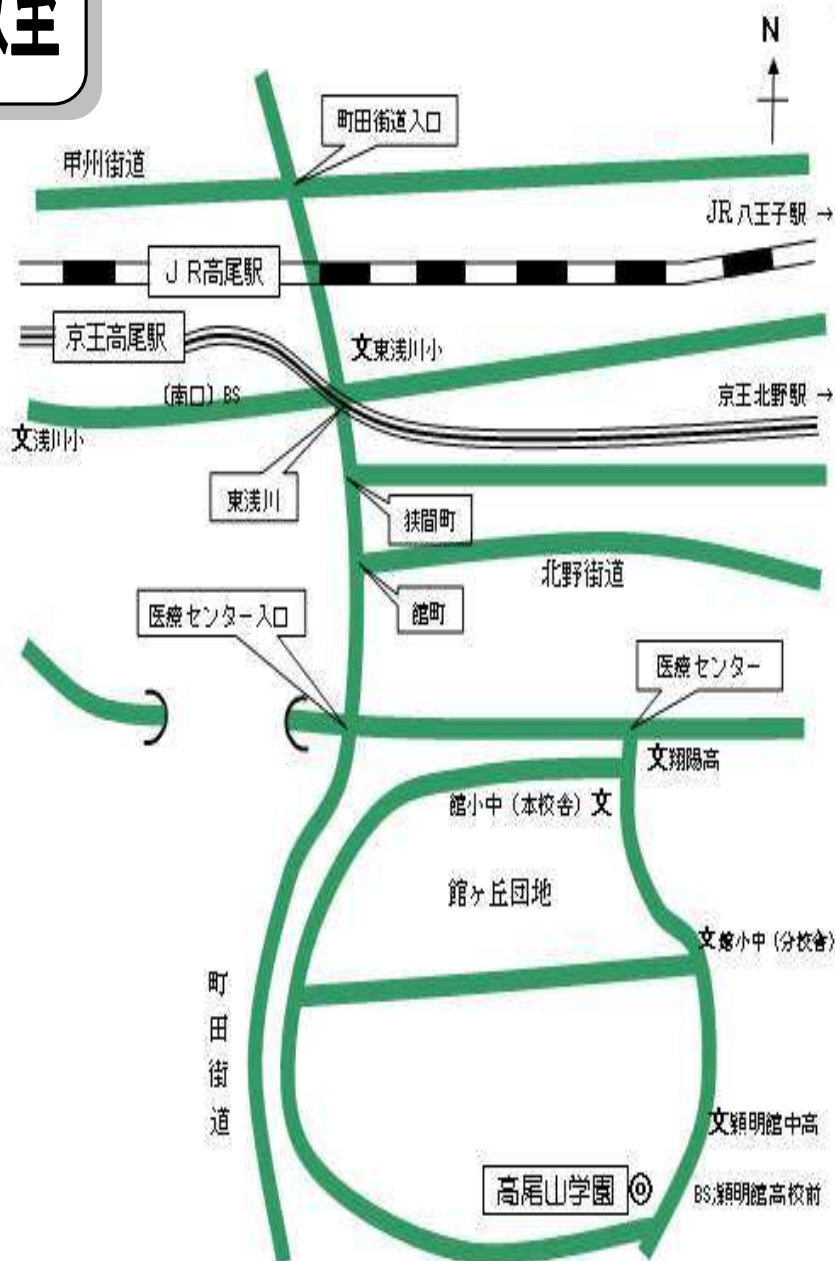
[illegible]

N

町田街道入口

甲州街道

JR八王子駅 →

ＪＲ高尾駅

京王高尾駅

文東浅川小

（南口）BS

京王北野駅 →

文浅川小

東浅川

狭間町

北野街道

館町

医療センター入口

医療センター

文翔陽高

館小中（本校舎）文

館ヶ丘団地

文館小中（分校舎）

町田街道

文穎明館中高

高尾山学園

BS:穎明館高校前